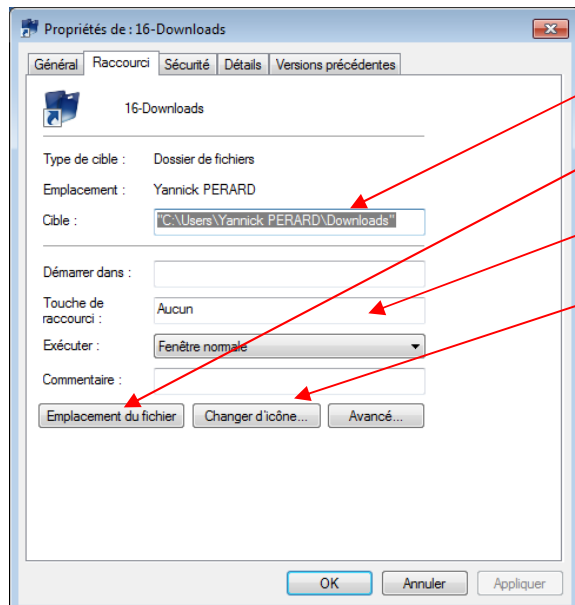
Propriétés de : 16-Downloads

Général | Raccourci | Sécurité | Détails | Versions précédentes

16-Downloads

Type de cible : Dossier de fichiers

Emplacement : Yannick PERARD

Cible : "C:\Users\Yannick PERARD\Downloads"

Démarrer dans :

Touche de raccourci : Aucun

Exécuter : Fenêtre normale

Commentaire :

Emplacement du fichier | Changer d'icône... | Avancé...

OK | Annuler | Appliquer